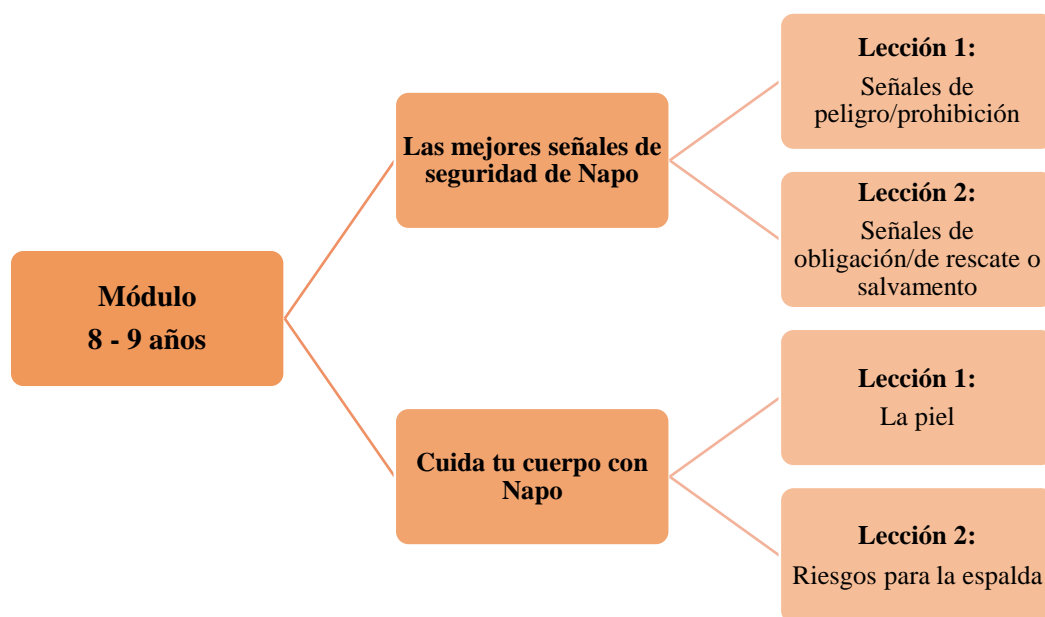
Módulo
8 - 9 años

Las mejores señales de seguridad de Napo

Lección 1:
Señales de peligro/prohibición

Lección 2:
Señales de obligación/de rescate o salvamento

Cuida tu cuerpo con Napo

Lección 1:
La piel

Lección 2:
Riesgos para la espalda